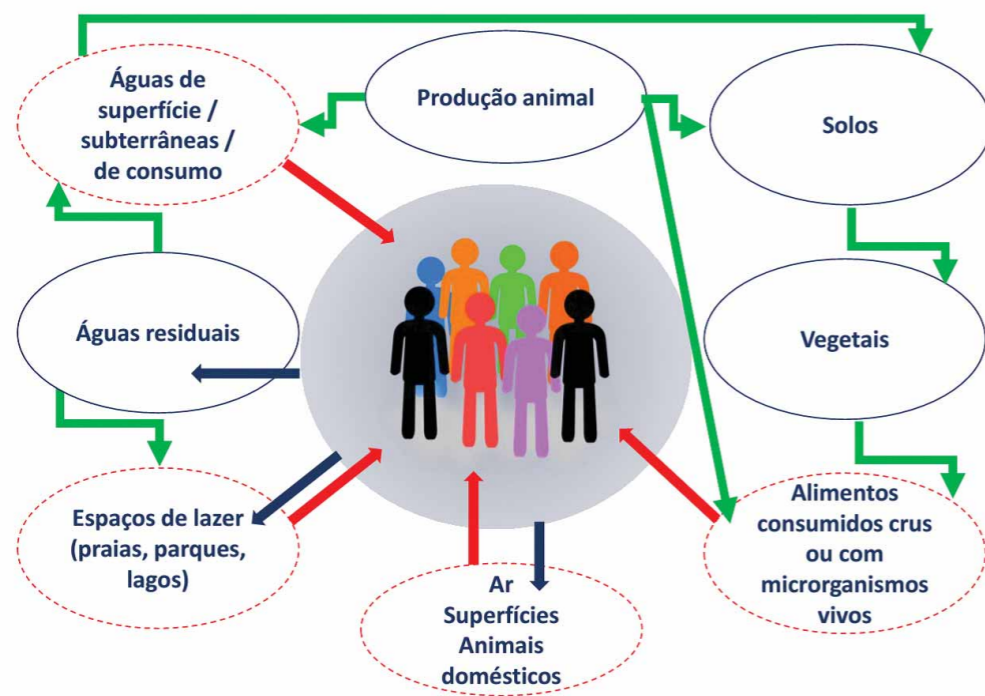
Águas de superfície / subterrâneas / de consumo

Produção animal

Solos

Águas residuais

Vegetais

Espaços de lazer (praias, parques, lagos)

Ar
Superfícies
Animais domésticos

Alimentos consumidos crus ou com microrganismos vivos